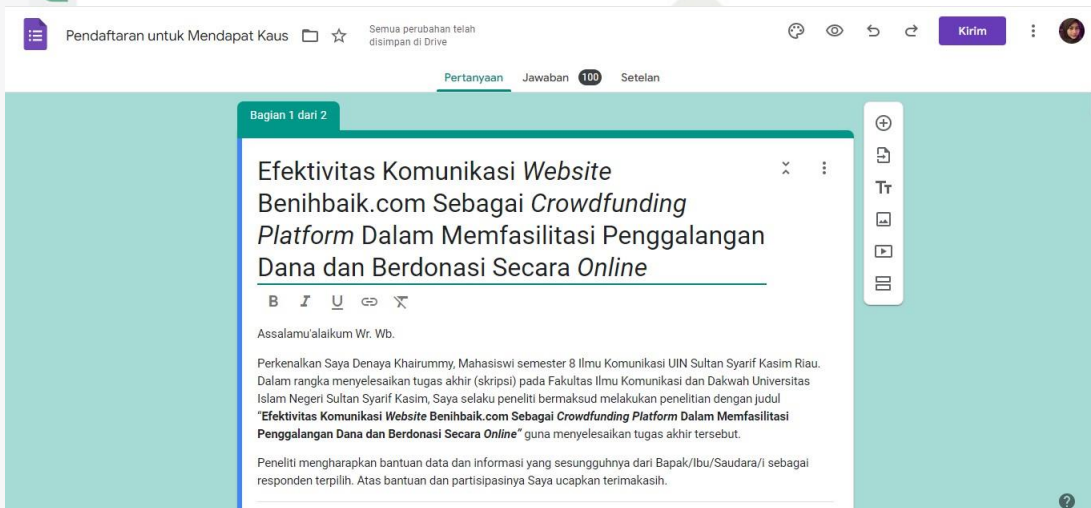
Pendaftaran untuk Mendapat Kaus

Semua perubahan telah disimpan di Drive

Kirim

Pertanyaan Jawaban 100 Setelan

Bagian 1 dari 2

Efektivitas Komunikasi *Website* Benihbaik.com Sebagai *Crowdfunding Platform* Dalam Memfasilitasi Penggalangan Dana dan Berdonasi Secara *Online*

B I U

Assalamu'alaikum Wr. Wb.

Perkenalkan Saya Denaya Khairummy, Mahasiswi semester 8 Ilmu Komunikasi UIN Sultan Syarif Kasim Riau. Dalam rangka menyelesaikan tugas akhir (skripsi) pada Fakultas Ilmu Komunikasi dan Dakwah Universitas Islam Negeri Sultan Syarif Kasim, Saya selaku peneliti bermaksud melakukan penelitian dengan judul "**Efektivitas Komunikasi *Website* Benihbaik.com Sebagai *Crowdfunding Platform* Dalam Memfasilitasi Penggalangan Dana dan Berdonasi Secara *Online*"** guna menyelesaikan tugas akhir tersebut.

Peneliti mengharapkan bantuan data dan informasi yang sesungguhnya dari Bapak/Ibu/Saudara/i sebagai responden terpilih. Atas bantuan dan partisipasinya Saya ucapkan terimakasih.

?